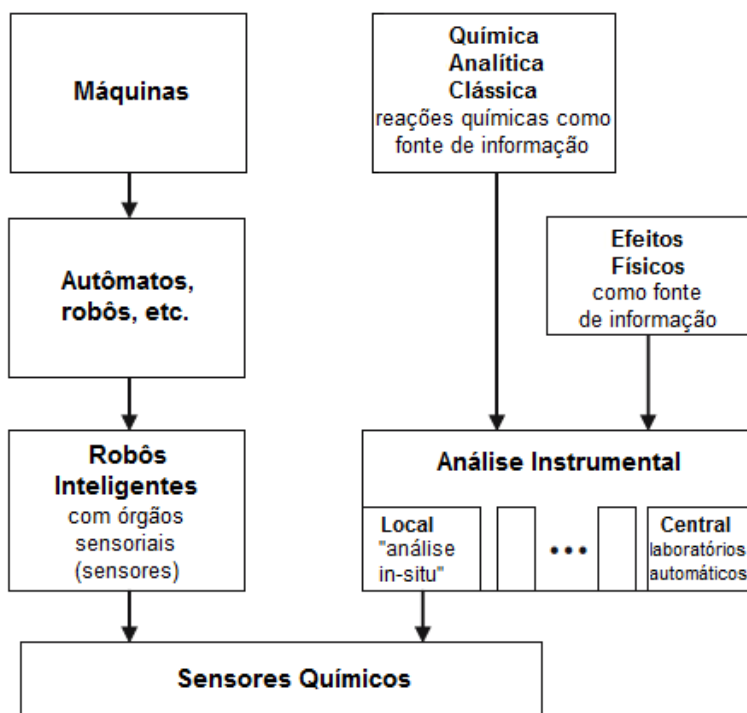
Máquinas

Química Analítica Clássica
reações químicas como fonte de informação

Autômatos, robôs, etc.

Efeitos Físicos
como fonte de informação

Robôs Inteligentes
com órgãos sensoriais (sensores)

Análise Instrumental

Local
"análise in-situ"

•••

Central
laboratórios automáticos

Sensores Químicos